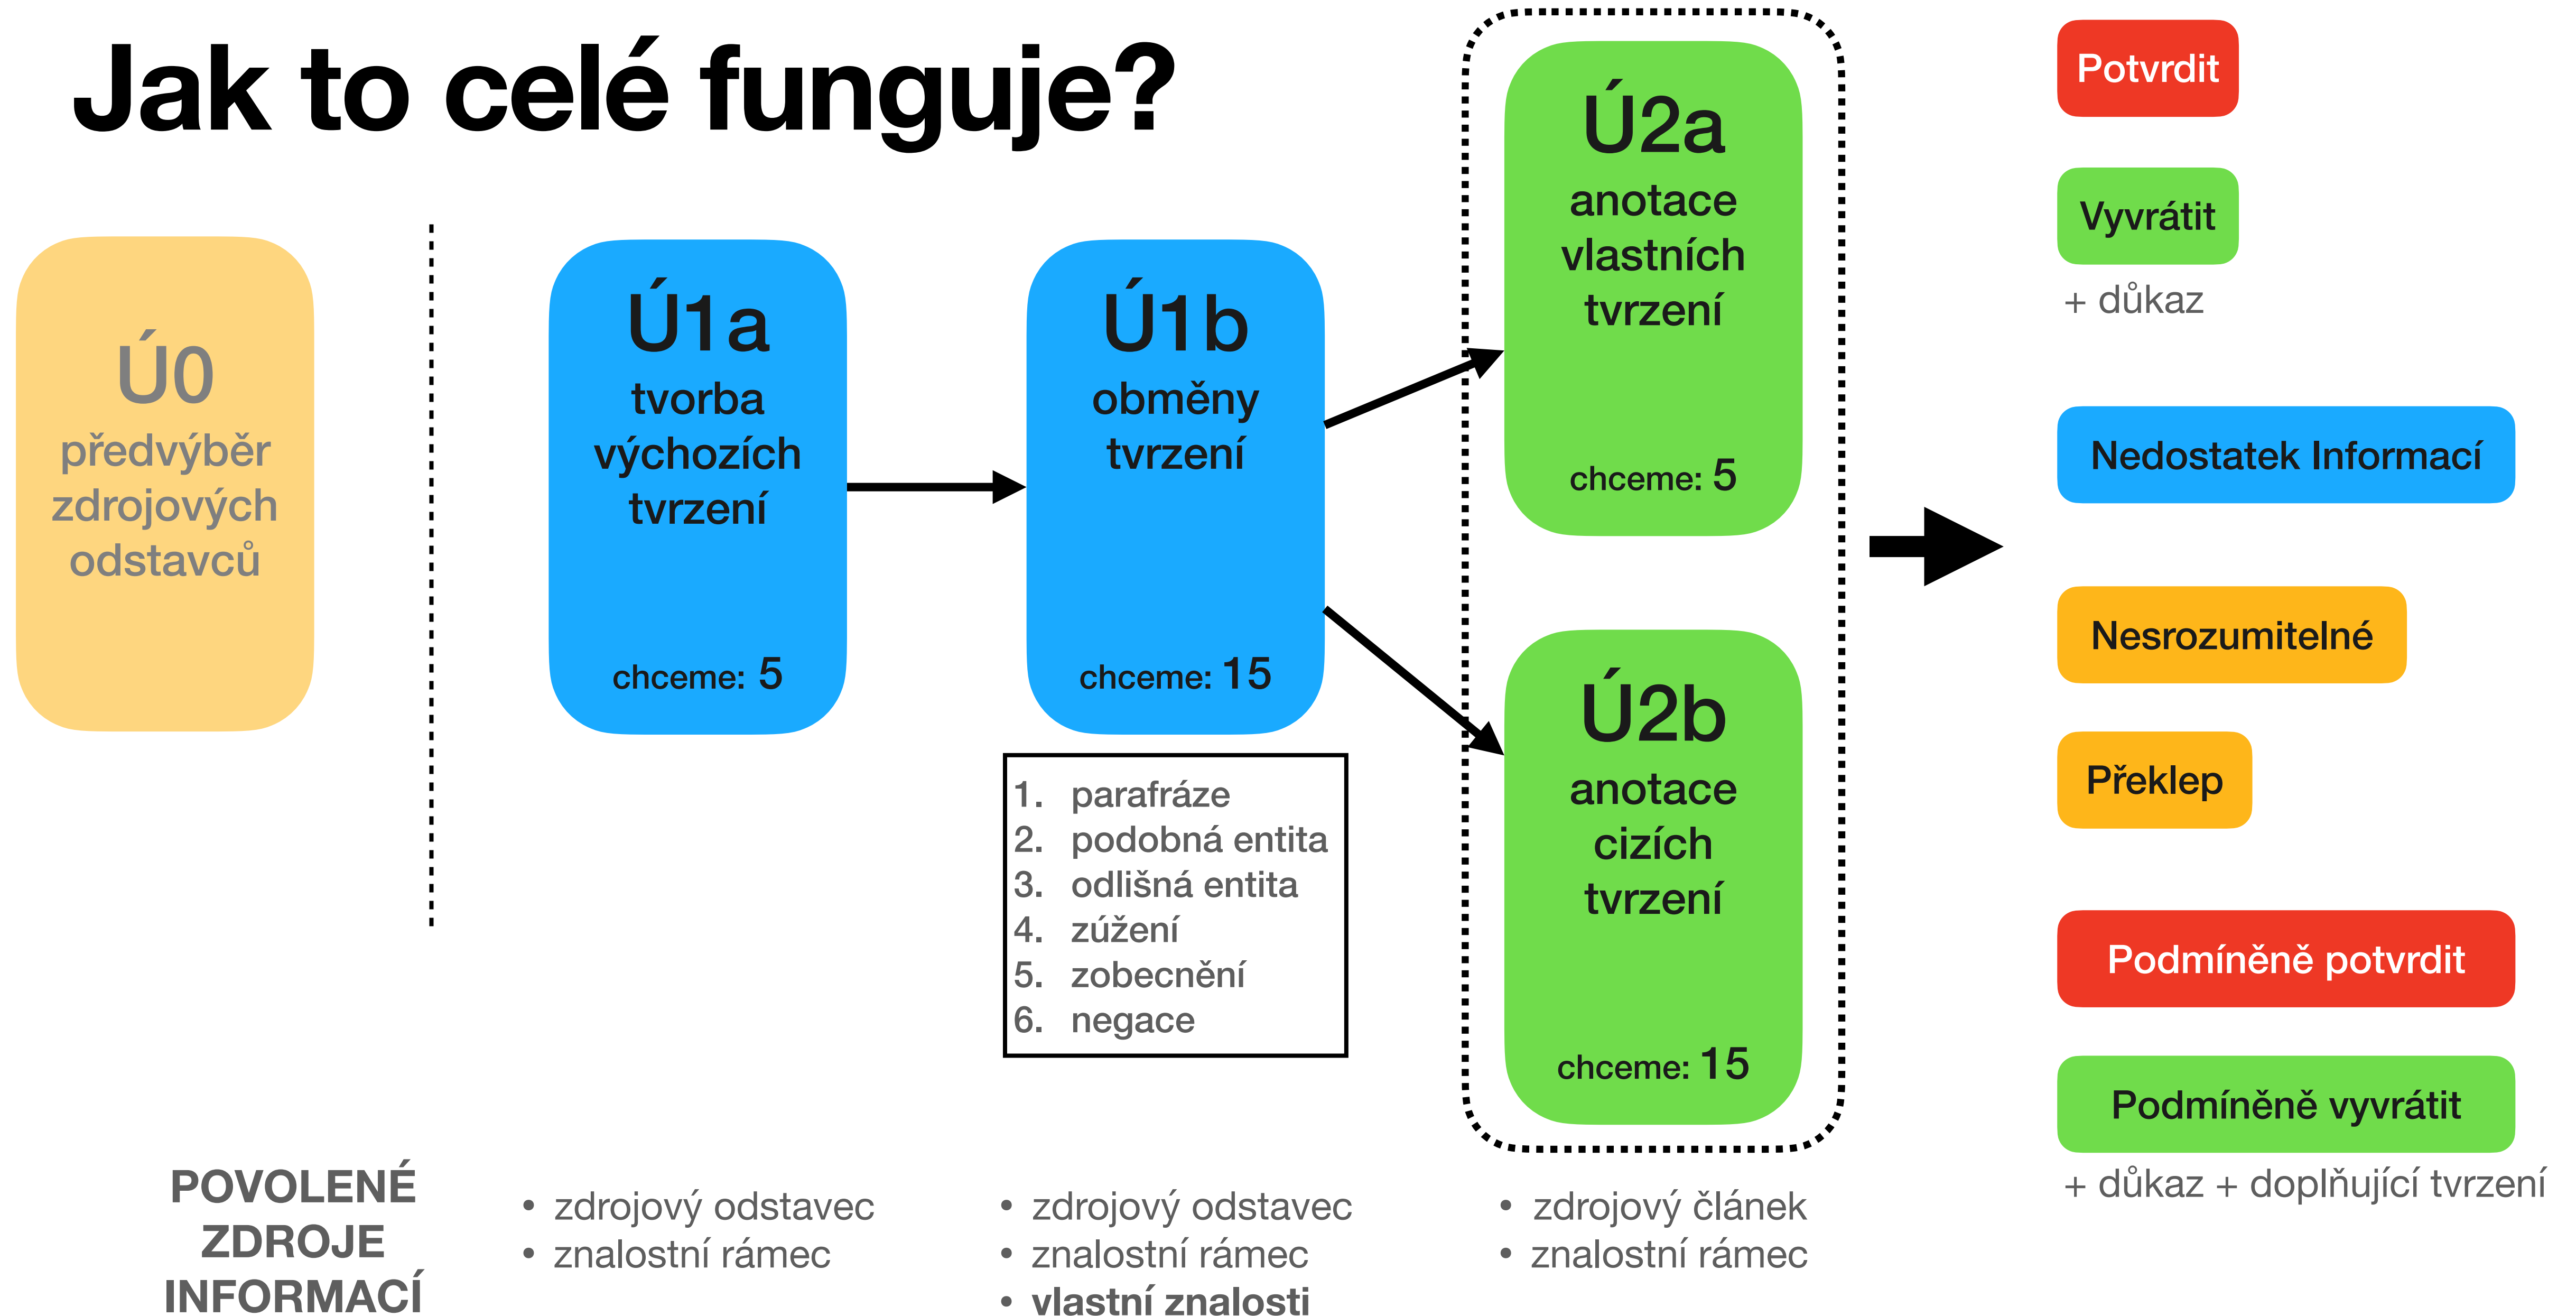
Jak to celé funguje?

Ú0
předvýběr zdrojových odstavců

Ú1a
tvorba výchozích tvrzení
chceme: 5

Ú1b
obměny tvrzení
chceme: 15

1. parafráze
2. podobná entita
3. odlišná entita
4. zúžení
5. zobecnění
6. negace

Ú2a
anotace vlastních tvrzení
chceme: 5

Ú2b
anotace cizích tvrzení
chceme: 15

Potvrdit

Vyvrátit
+ důkaz

Nedostatek Informací

Nesrozumitelné

Překlep

Podmíněně potvrdit

Podmíněně vyvrátit
+ důkaz + doplňující tvrzení

POVOLENÉ ZDROJE INFORMACÍ

• zdrojový odstavec
• znalostní rámec

• zdrojový odstavec
• znalostní rámec
• vlastní znalosti

• zdrojový článek
• znalostní rámec